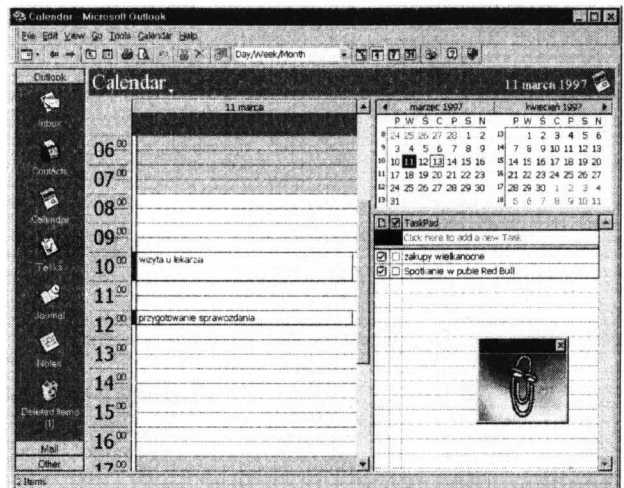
Calendar - Microsoft Outlook

File Edit View Go Tools Calendar Help

Day/Week/Month

Outlook

Inbox

Contacts

Calendar

Tasks

Journal

Notes

Deleted Items (1)

Mail

Other

Calendar

11 march 1997

11 marca

$06^{00}$

$07^{00}$

$08^{00}$

$09^{00}$

$10^{00}$ wizyta u lekarza

$11^{00}$

$12^{00}$ przygotowanie sprawozdania

$13^{00}$

$14^{00}$

$15^{00}$

$16^{00}$

$17^{00}$

marzec 1997

| | P | W | Ś | C | P | S | N |
|---|---|---|---|---|---|---|---|
| 9 | 24 | 25 | 26 | 27 | 28 | 1 | 2 |
| 9 | 3 | 4 | 5 | 6 | 7 | 8 | 9 |
| 10 | 10 | 11 | 12 | 13 | 14 | 15 | 16 |
| 11 | 17 | 18 | 19 | 20 | 21 | 22 | 23 |
| 12 | 24 | 25 | 26 | 27 | 28 | 29 | 30 |
| 13 | 31 | | | | | | |

kwiecień 1997

| | P | W | Ś | C | P | S | N |
|---|---|---|---|---|---|---|---|
| 13 | | 1 | 2 | 3 | 4 | 5 | 6 |
| 14 | 7 | 8 | 9 | 10 | 11 | 12 | 13 |
| 15 | 14 | 15 | 16 | 17 | 18 | 19 | 20 |
| 16 | 21 | 22 | 23 | 24 | 25 | 26 | 27 |
| 17 | 28 | 29 | 30 | 1 | 2 | 3 | 4 |
| 18 | 5 | 6 | 7 | 8 | 9 | 10 | 11 |

TaskPad

Click here to add a new Task

zakupy wielkanocne

Spotkanie w pubie Red Bull

2 Items